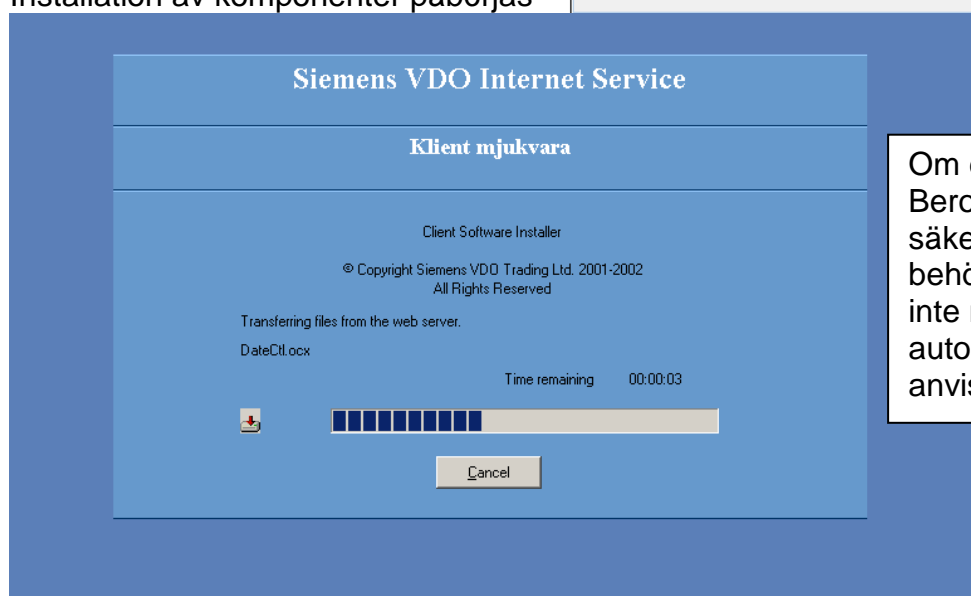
Installation av komponenter påbörjas

Siemens VDO Internet Service

Klient mjukvara

Client Software Installer

© Copyright Siemens VDO Trading Ltd. 2001-2002
All Rights Reserved

Transferring files from the web server.

DateCtl.ocx

Time remaining 00:00:03

Cancel

Om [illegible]
Bero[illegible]
säke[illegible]
behö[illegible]
inte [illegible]
auto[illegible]
anvis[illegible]